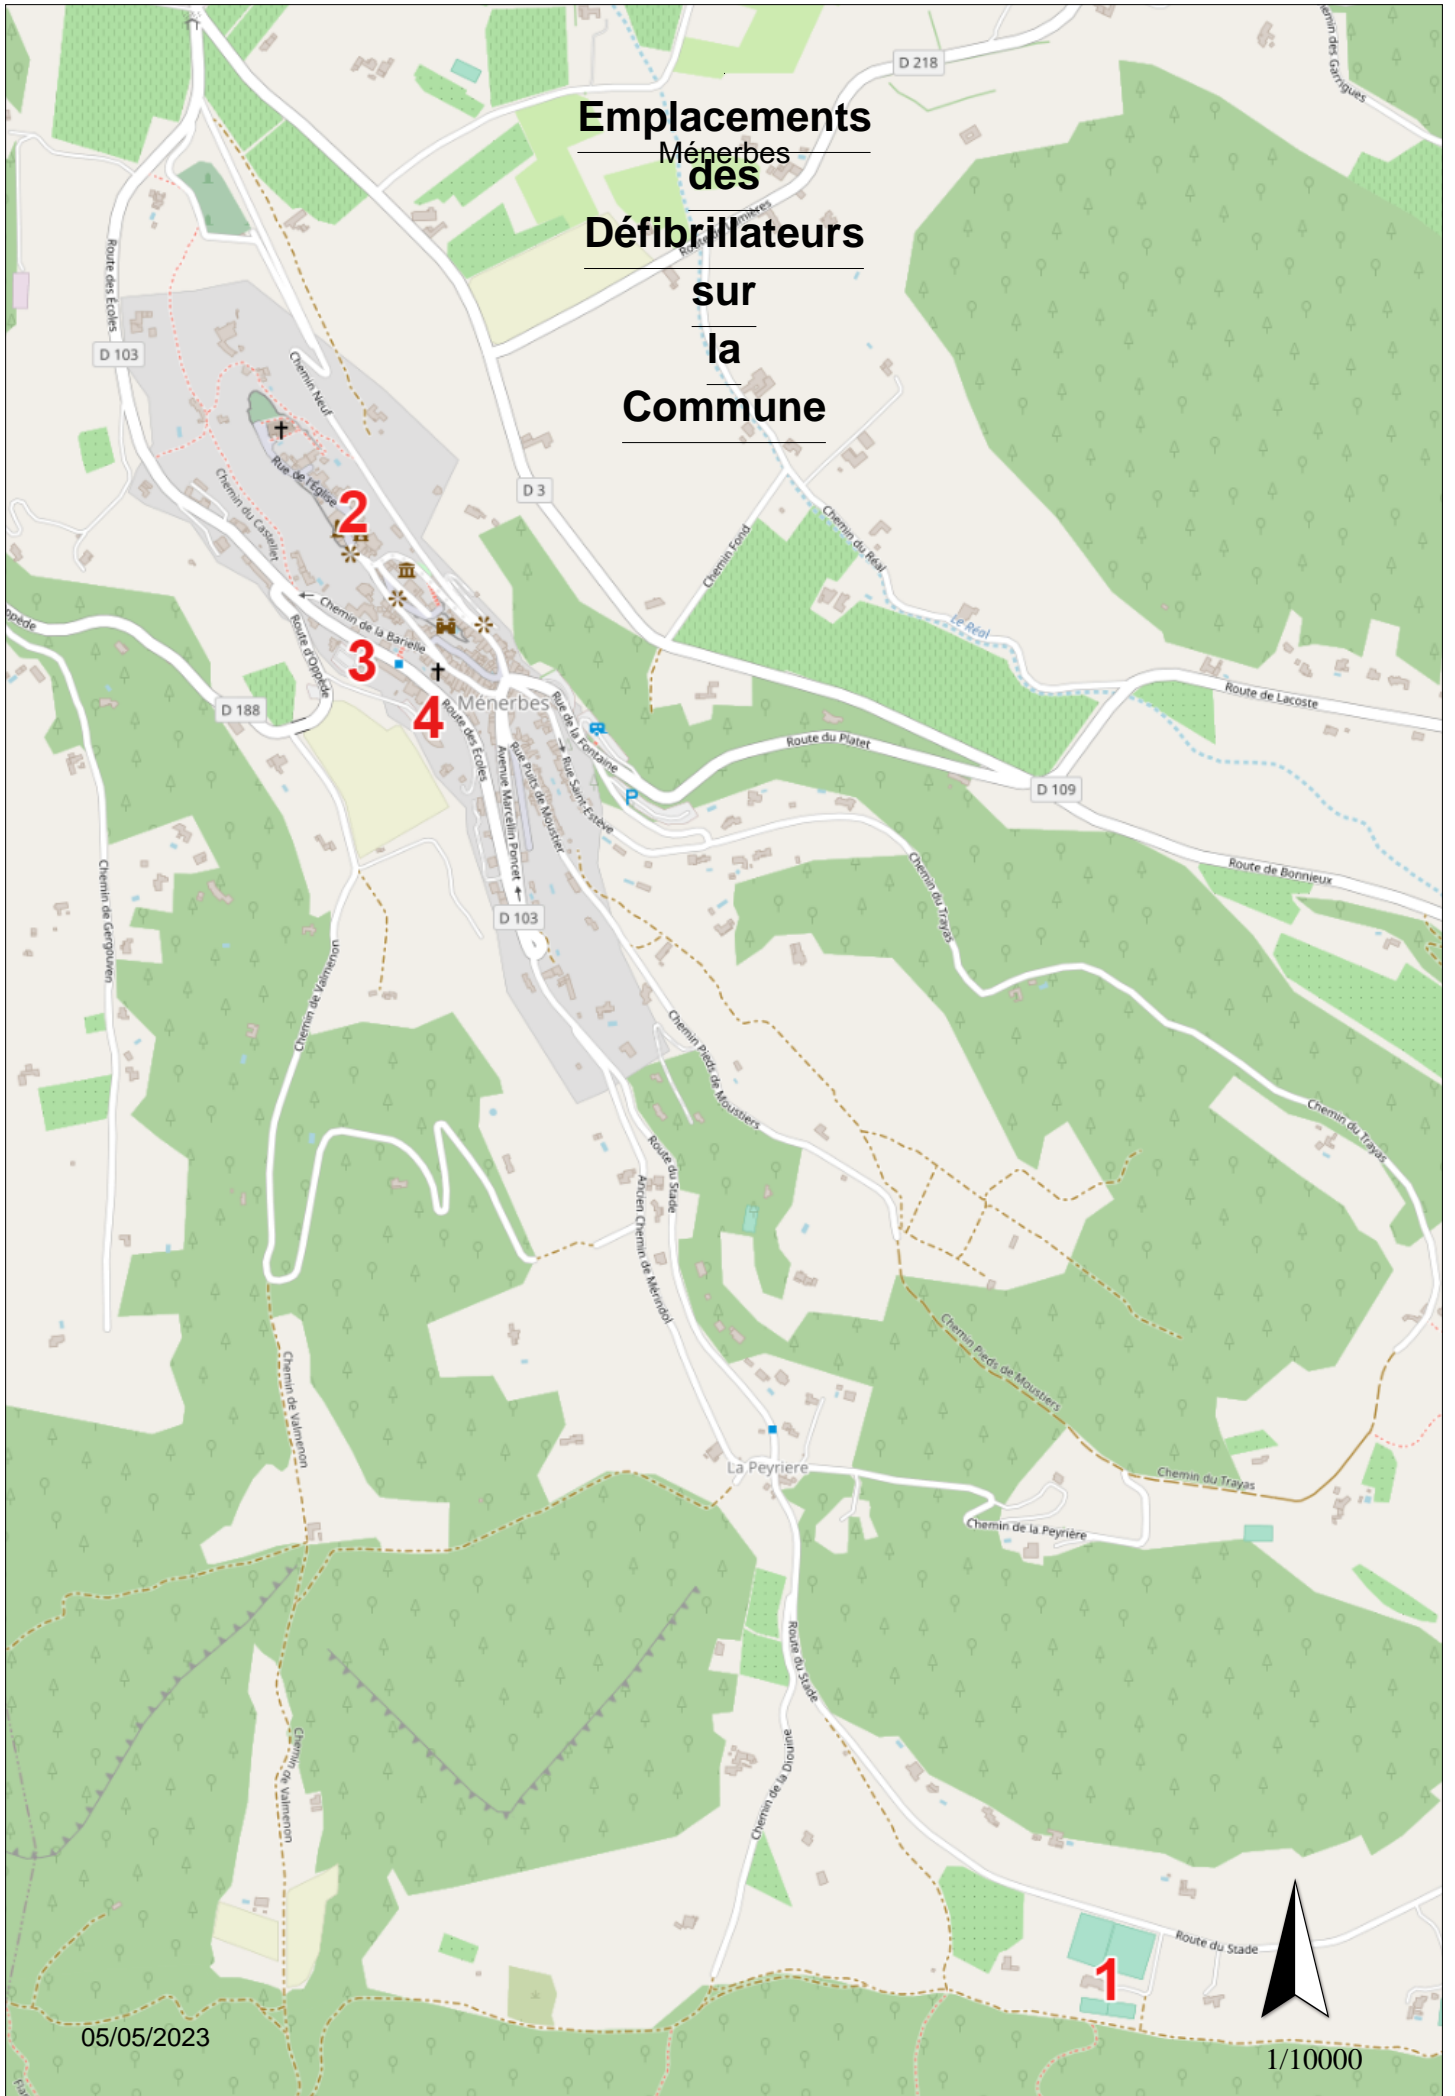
Emplacements des Défibrillateurs sur la Commune

Ménerbes

D 218
Chemin des Garrigues
Route des Écoles
D 103
Chemin Neuf
Rue de l'Église
Chemin du Castellet
D 3
Chemin Fond
Chemin du Réal
Le Réal
2
Chemin de la Barielle
Route d'Oppède
3
4
Ménerbes
D 188
Route des Écoles
Avenue Marcellin Poncet
Rue Puits de Moustier
Rue de la Fontaine
Rue Saint-Estève
Route du Plateau
Route de Lacoste
D 109
Route de Bonnieux
Chemin du Trayas
D 103
Chemin de Gergouven
Chemin de Valmenon
Chemin Pieds de Moustiers
Chemin du Trayas
Route du Stade
Ancien Chemin de Mérindol
Chemin Pieds de Moustiers
Chemin de Valmenon
La Peyriere
Chemin du Trayas
Chemin de la Peyrière
Route du Stade
Chemin de la Diouine
Chemin de Valmenon
Route du Stade
1

05/05/2023

1/10000